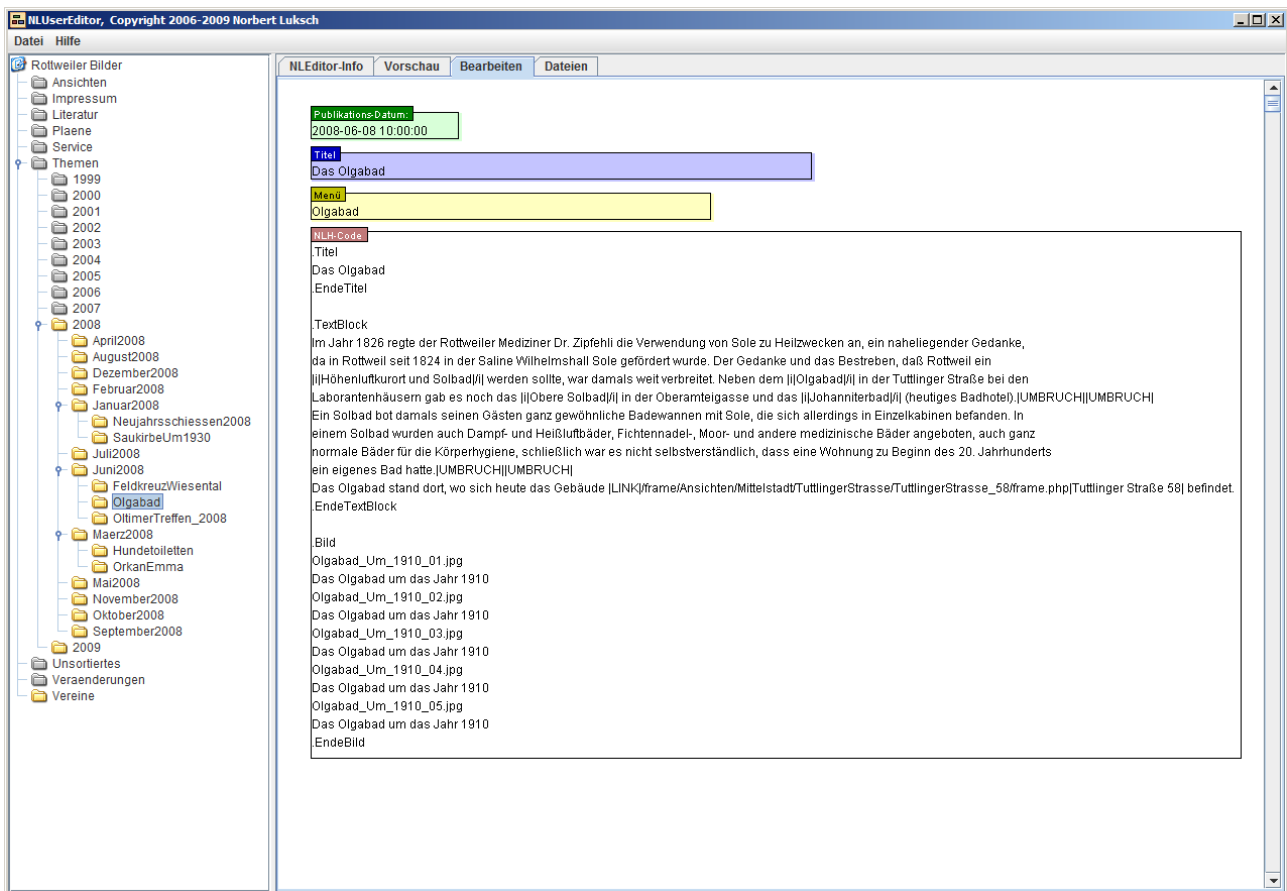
NLUserEditor, Copyright 2006-2009 Norbert Luksch

Datei Hilfe

Rottweiler Bilder
Ansichten
Impressum
Literatur
Plaene
Service
Themen
1999
2000
2001
2002
2003
2004
2005
2006
2007
2008
April2008
August2008
Dezember2008
Februar2008
Januar2008
Neujahrsschiessen2008
SaukirbeUm1930
Juli2008
Juni2008
FeldkreuzWiesental
Olgabad
OltimerTreffen_2008
Maerz2008
Hundetoiletten
OrkanEmma
Mai2008
November2008
Oktober2008
September2008
2009
Unsortiertes
Veraenderungen
Vereine

NLEditor-Info | Vorschau | Bearbeiten | Dateien

Publikations-Datum:
2008-06-08 10:00:00

Titel
Das Olgabad

Menü
Olgabad

NLH-Code
.Titel
Das Olgabad
.EndeTitel

.TextBlock
Im Jahr 1826 regte der Rottweiler Mediziner Dr. Zipfehli die Verwendung von Sole zu Heilzwecken an, ein naheliegender Gedanke, da in Rottweil seit 1824 in der Saline Wilhelmshall Sole gefördert wurde. Der Gedanke und das Bestreben, daß Rottweil ein |i|Höhenluftkurort und Solbad|/i| werden sollte, war damals weit verbreitet. Neben dem |i|Olgabad|/i| in der Tuttlinger Straße bei den Laborantenhäusern gab es noch das |i|Obere Solbad|/i| in der Oberamteigasse und das |i|Johanniterbad|/i| (heutiges Badhotel).|UMBRUCH||UMBRUCH|
Ein Solbad bot damals seinen Gästen ganz gewöhnliche Badewannen mit Sole, die sich allerdings in Einzelkabinen befanden. In einem Solbad wurden auch Dampf- und Heißluftbäder, Fichtennadel-, Moor- und andere medizinische Bäder angeboten, auch ganz normale Bäder für die Körperhygiene, schließlich war es nicht selbstverständlich, dass eine Wohnung zu Beginn des 20. Jahrhunderts ein eigenes Bad hatte.|UMBRUCH||UMBRUCH|
Das Olgabad stand dort, wo sich heute das Gebäude |LINK|/frame/Ansichten/Mittelstadt/TuttlingerStrasse/TuttlingerStrasse_58/frame.php|Tuttlinger Straße 58| befindet.
.EndeTextBlock

.Bild
Olgabad_Um_1910_01.jpg
Das Olgabad um das Jahr 1910
Olgabad_Um_1910_02.jpg
Das Olgabad um das Jahr 1910
Olgabad_Um_1910_03.jpg
Das Olgabad um das Jahr 1910
Olgabad_Um_1910_04.jpg
Das Olgabad um das Jahr 1910
Olgabad_Um_1910_05.jpg
Das Olgabad um das Jahr 1910
.EndeBild